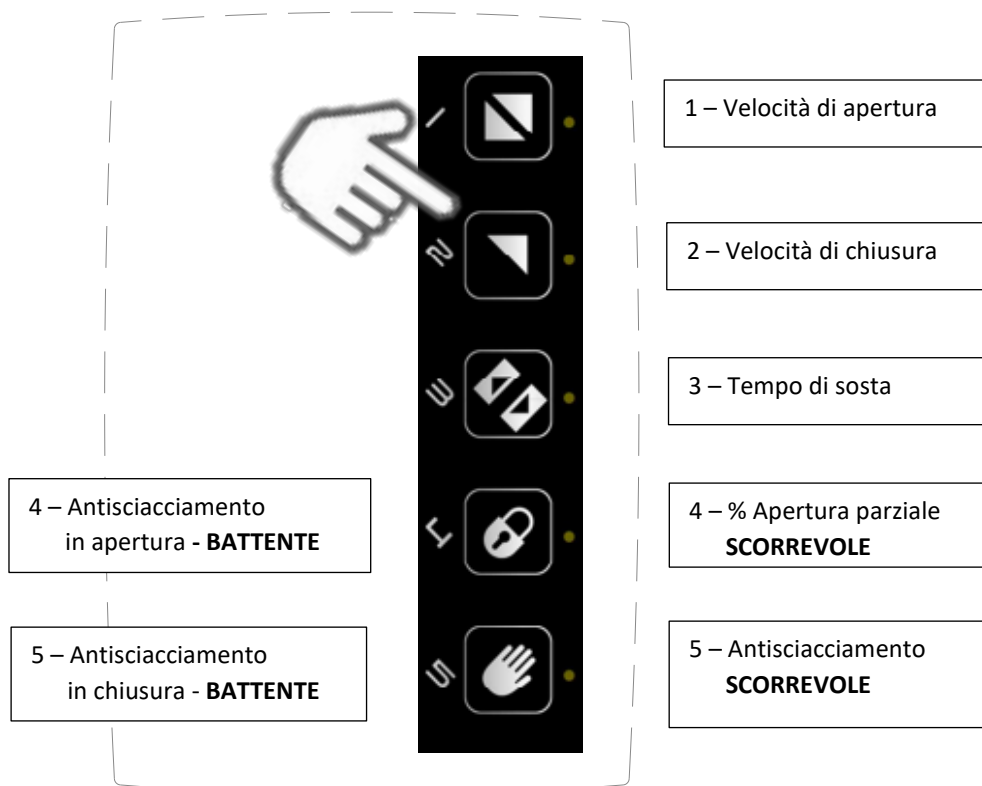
1
2
3
4
5

1 – Velocità di apertura

2 – Velocità di chiusura

3 – Tempo di sosta

4 – Antisciacciamento in apertura - **BATTENTE**

4 – % Apertura parziale **SCORREVOLE**

5 – Antisciacciamento in chiusura - **BATTENTE**

5 – Antisciacciamento **SCORREVOLE**